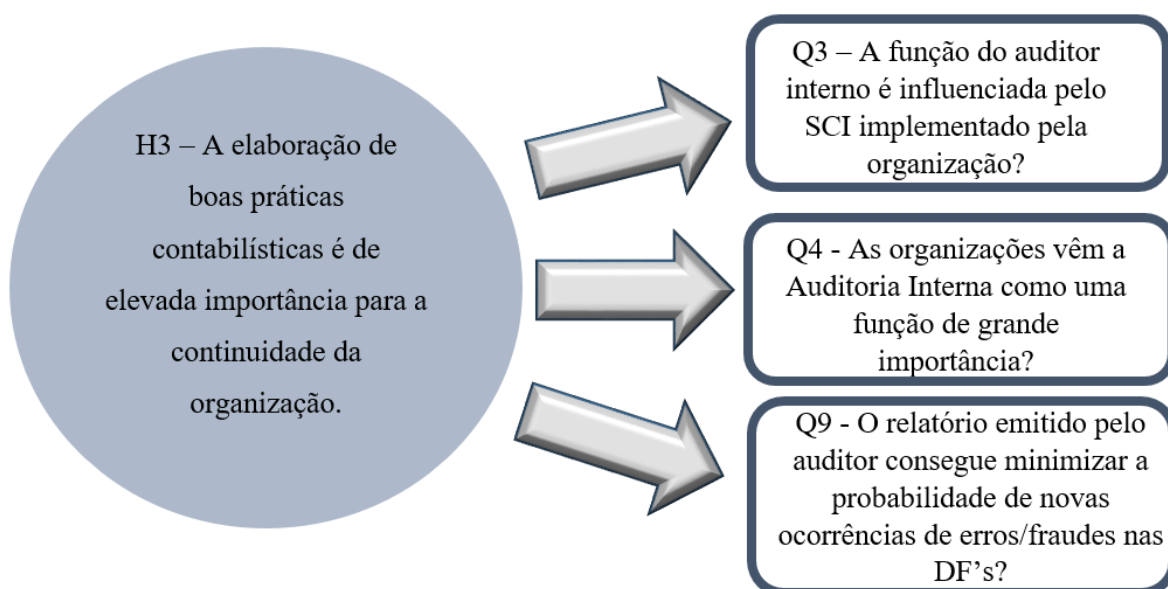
H3 – A elaboração de boas práticas contabilísticas é de elevada importância para a continuidade da organização.

Q3 – A função do auditor interno é influenciada pelo SCI implementado pela organização?

Q4 - As organizações vêm a Auditoria Interna como uma função de grande importância?

Q9 - O relatório emitido pelo auditor consegue minimizar a probabilidade de novas ocorrências de erros/fraudes nas DF's?